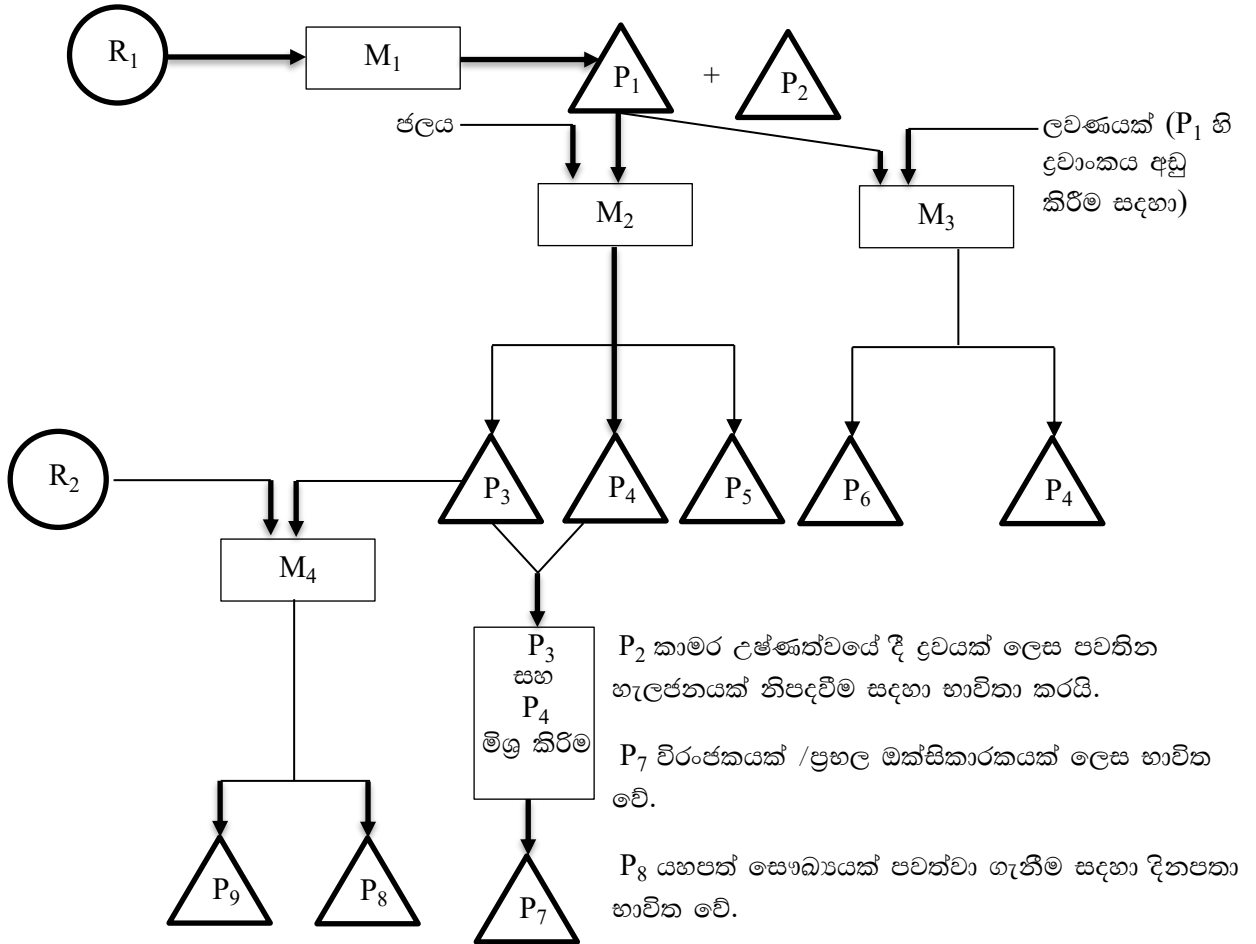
$R_1$

$M_1$

$P_1$ + $P_2$

ජලය

ලවණයක් ($P_1$ හි ද්‍රවාංකය අඩු කිරීම සඳහා)

$M_2$

$M_3$

$R_2$

$P_3$ $P_4$ $P_5$ $P_6$ $P_4$

$M_4$

$P_3$ සහ $P_4$ මිශ්‍ර කිරීම

$P_9$ $P_8$ $P_7$

$P_2$ කාමර උෂ්ණත්වයේ දී ද්‍රවයක් ලෙස පවතින හැලජනයක් නිපදවීම සඳහා භාවිතා කරයි.

$P_7$ විරංජකයක් /ප්‍රබල ඔක්සිකාරකයක් ලෙස භාවිත වේ.

$P_8$ යහපත් සෞඛ්‍යයක් පවත්වා ගැනීම සඳහා දිනපතා භාවිත වේ.